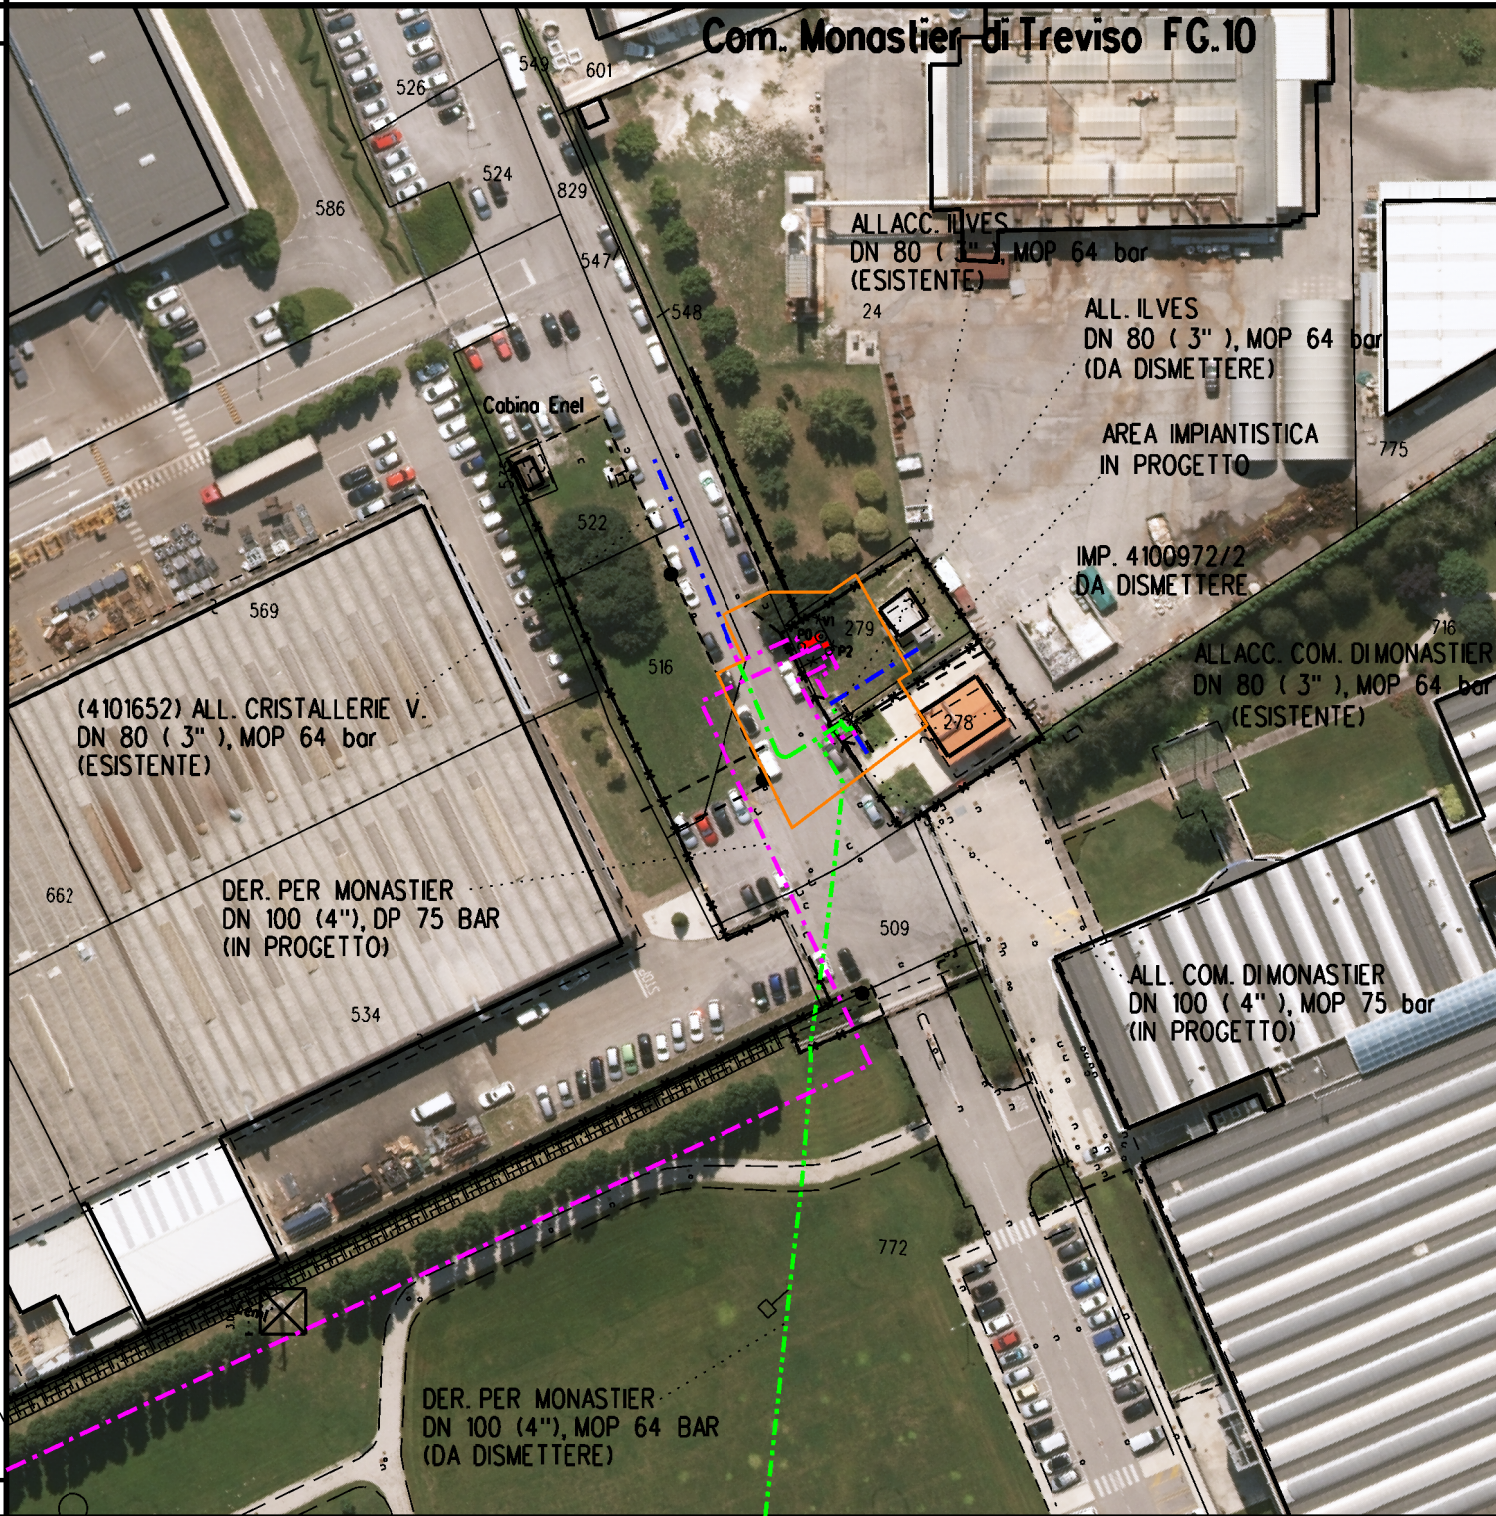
Com. Monastier di Treviso FG.10

549
601
526
524
586
829
547
548

ALLACC. ILVES
DN 80 ( 3" ), MOP 64 bar
(ESISTENTE)

24

ALL. ILVES
DN 80 ( 3" ), MOP 64 bar
(DA DISMETTERE)

Cabina Enel

AREA IMPIANTISTICA
IN PROGETTO

775

522

IMP. 4100972/2
DA DISMETTERE

569

279

716

ALLACC. COM. DI MONASTIER
DN 80 ( 3" ), MOP 64 bar
(ESISTENTE)

516

278

(4101652) ALL. CRISTALLERIE V.
DN 80 ( 3" ), MOP 64 bar
(ESISTENTE)

662

DER. PER MONASTIER
DN 100 (4"), DP 75 BAR
(IN PROGETTO)

509

ALL. COM. DI MONASTIER
DN 100 ( 4" ), MOP 75 bar
(IN PROGETTO)

534

772

DER. PER MONASTIER
DN 100 (4"), MOP 64 BAR
(DA DISMETTERE)